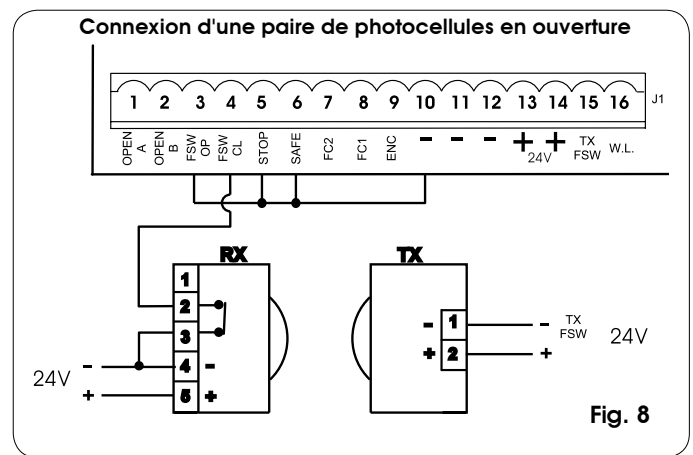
Connexion d'une paire de photocellules en ouverture

1 2 3 4 5 6 7 8 9 10 11 12 13 14 15 16 J1

OPEN A
OPEN B
FSW OP
FSW CL
STOP
SAFE
FC2
FC1
ENC
-
-
-
+
+
24V
TX FSW
W.L.

RX
1
2
3
4 -
5 +

24V
-
+

TX
- 1
+ 2

TX FSW
-
+
24V

Fig. 8